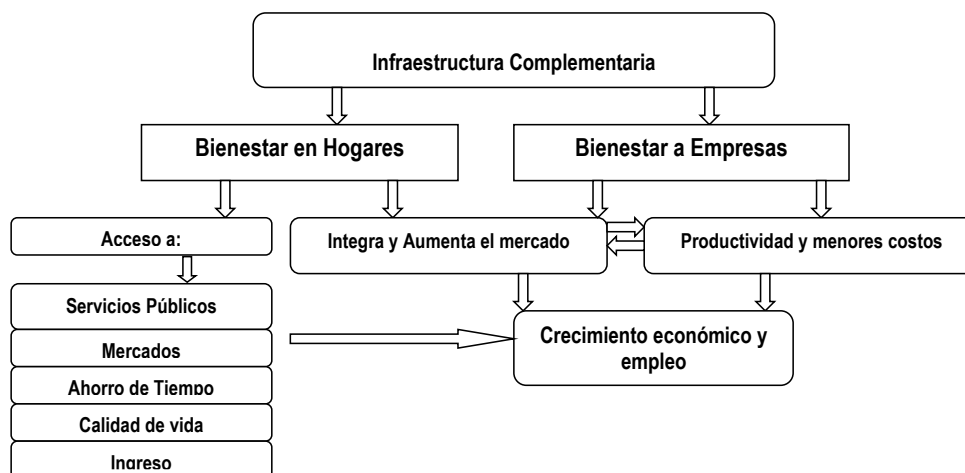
Infraestructura Complementaria

Bienestar en Hogares

Bienestar a Empresas

Acceso a:

Integra y Aumenta el mercado

Productividad y menores costos

Servicios Públicos

Mercados

Ahorro de Tiempo

Calidad de vida

Ingreso

Crecimiento económico y empleo